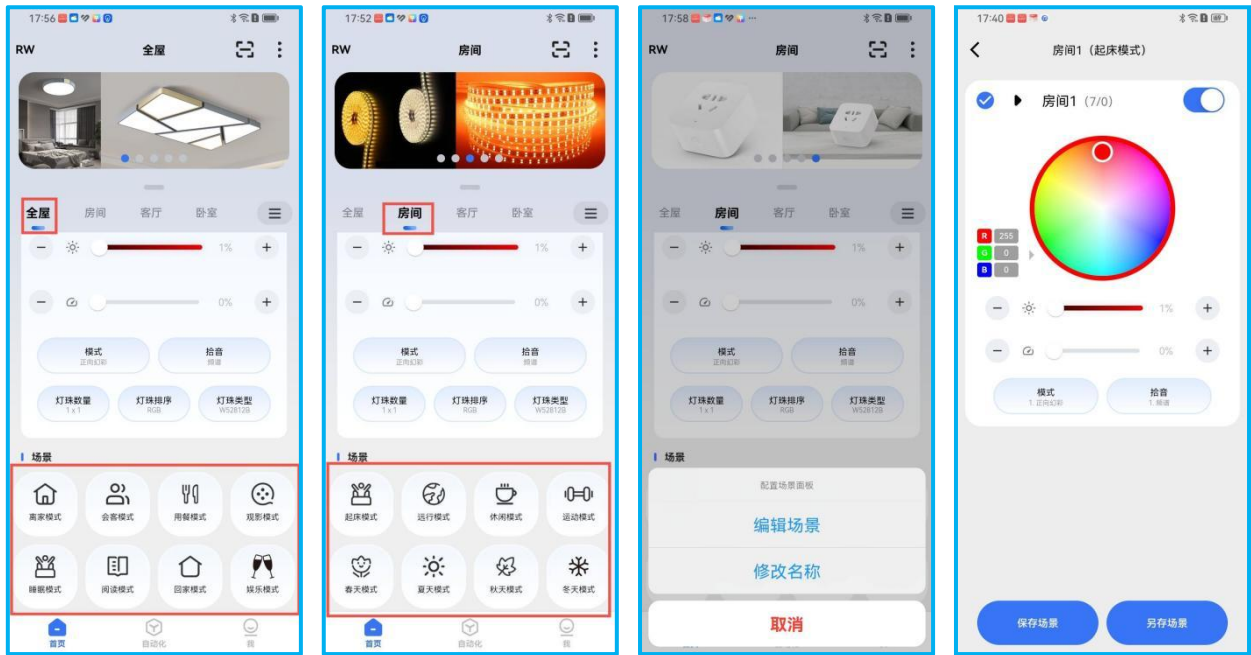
17:56

RW 全屋

全屋 房间 客厅 卧室

1%

0%

模式
正向幻彩

拾音
频谱

灯珠数量
1 x 1

灯珠排序
RGB

灯珠类型
WS2812B

场景

离家模式 会客模式 用餐模式 观影模式

睡眠模式 阅读模式 回家模式 娱乐模式

首页 自动化 我

17:52

RW 房间

全屋 房间 客厅 卧室

1%

0%

模式
正向幻彩

拾音
频谱

灯珠数量
1 x 1

灯珠排序
RGB

灯珠类型
WS2812B

场景

起床模式 远行模式 休闲模式 运动模式

春天模式 夏天模式 秋天模式 冬天模式

首页 自动化 我

17:58

RW 房间

全屋 房间 客厅 卧室

1%

0%

模式
正向幻彩

拾音
频谱

灯珠数量
1 x 1

灯珠排序
RGB

灯珠类型
WS2812B

场景

配置场景面板

编辑场景

修改名称

取消

17:40

房间1（起床模式）

房间1 (7/0)

R 255
G 0
B 0

1%

0%

模式
1. 正向幻彩

拾音
1. 频谱

保存场景

另存场景